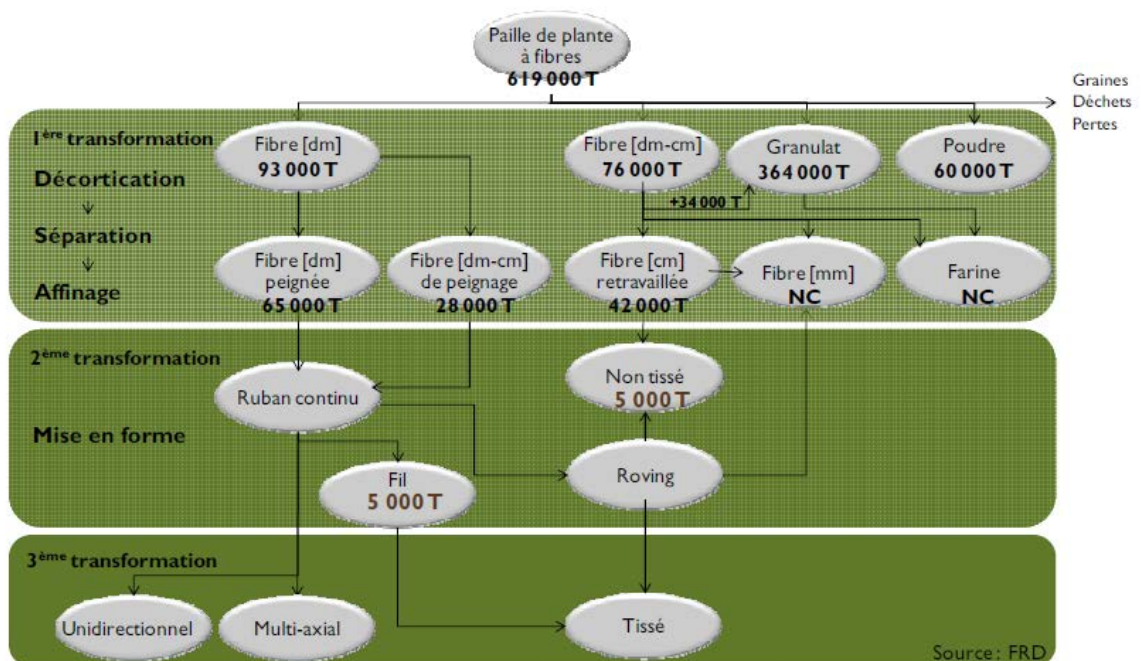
Paille de plante à fibres
619 000 T

Graines
Déchets
Pertes

I$^{ère}$ transformation
Décortication
Séparation
Affinage

Fibre [dm]
93 000 T

Fibre [dm-cm]
76 000 T

Granulat
364 000 T

Poudre
60 000 T

+34 000 T

Fibre [dm] peignée
65 000 T

Fibre [dm-cm] de peignage
28 000 T

Fibre [cm] retravaillée
42 000 T

Fibre [mm]
NC

Farine
NC

2$^{ème}$ transformation
Mise en forme

Ruban continu

Non tissé
5 000 T

Fil
5 000 T

Roving

3$^{ème}$ transformation

Unidirectionnel

Multi-axial

Tissé

Source : FRD